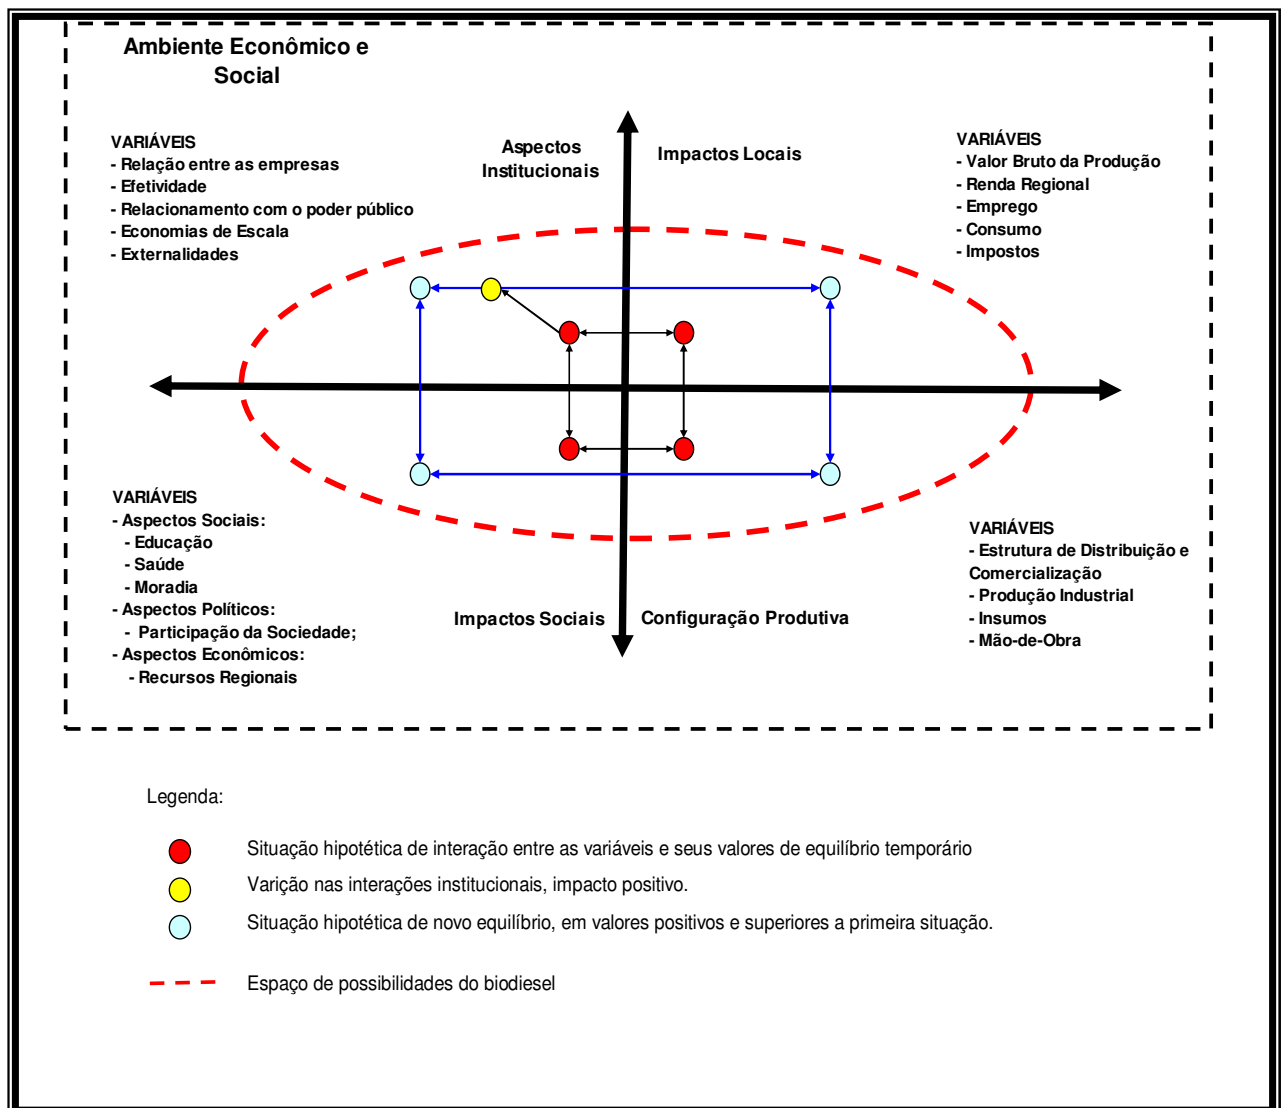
Ambiente Econômico e Social

VARIÁVEIS
- Relação entre as empresas
- Efetividade
- Relacionamento com o poder público
- Economias de Escala
- Externalidades

Aspectos Institucionais

Impactos Locais

VARIÁVEIS
- Valor Bruto da Produção
- Renda Regional
- Emprego
- Consumo
- Impostos

VARIÁVEIS
- Aspectos Sociais:
- Educação
- Saúde
- Moradia
- Aspectos Políticos:
- Participação da Sociedade;
- Aspectos Econômicos:
- Recursos Regionais

Impactos Sociais

Configuração Produtiva

VARIÁVEIS
- Estrutura de Distribuição e Comercialização
- Produção Industrial
- Insumos
- Mão-de-Obra

Legenda:

Situação hipotética de interação entre as variáveis e seus valores de equilíbrio temporário

Varição nas interações institucionais, impacto positivo.

Situação hipotética de novo equilíbrio, em valores positivos e superiores a primeira situação.

Espaço de possibilidades do biodiesel